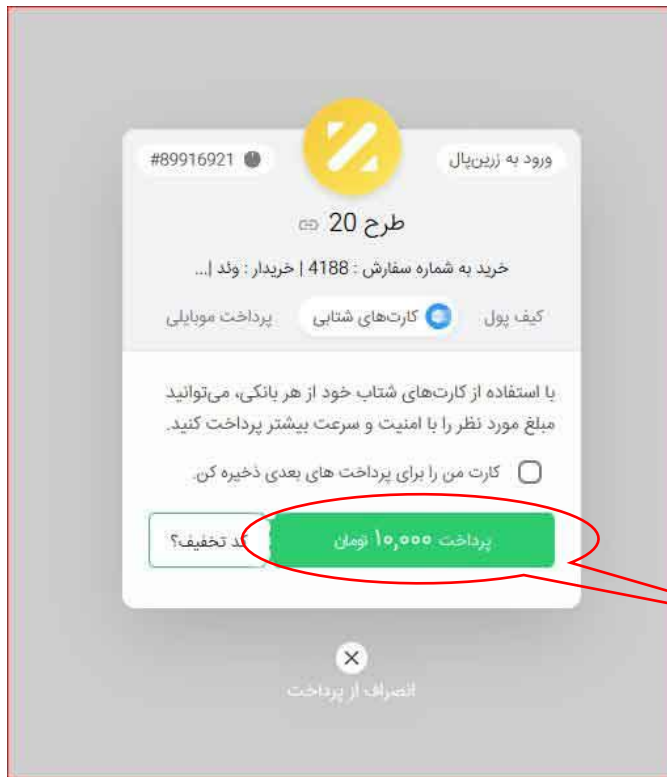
ورود به زرین‌پال

#89916921

طرح 20

خرید به شماره سفارش : 4188 | خریدار : وئد |...

کیف پول

کارت‌های شتابی

پرداخت موبایلی

با استفاده از کارت‌های شتاب خود از هر بانکی، می‌توانید مبلغ مورد نظر را با امنیت و سرعت بیشتر پرداخت کنید.

کارت من را برای پرداخت های بعدی ذخیره کن.

پرداخت ۱۰,۰۰۰ تومان

کد تخفیف؟

انصراف از پرداخت